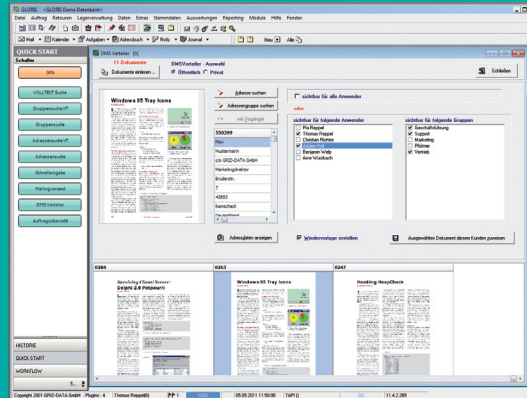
GLOBE - <GLOBE Demo Datenbank>

Datei Auftrag Retouren Lagerverwaltung Daten Extras Stammdaten Auswertungen Reporting Module Hilfe Fenster

Mail Kalender Aufgaben Adressbuch Notiz Journal Neu Alle

QUICK START

Schalter

Info

VOLLTEXT Suche

Gruppensuche VT

Gruppensuche

Adressensuche VT

Adressensuche

Schnelleingabe

Mailingversand

DMS Verteiler

Auftragsübersicht

HISTORIE

QUICK START

WORKFLOW

DMS Verteiler [0]

11 Dokumente

DMS Verteiler - Auswahl

Dokumente einlesen...

Öffentlich Privat

Schließen

Windows 95 Tray Icons

Adresse suchen

Adressengruppe suchen

als Vorgänge

sichtbar für alle Anwender

oder

sichtbar für folgende Anwender

Pia Rappel

Thomas Rappel

Christian Richter

Benjamin Welp

Arne Wuschach

sichtbar für folgende Gruppen

Geschäftsführung

Support

Marketing

Pförtner

Vertrieb

559399

Herr

Mustermann

c/o GRID-DATA GmbH

Marketingdirektor

Brückenstr.

7

42853

Remscheid

Adressdaten anzeigen

Wiedervorlage erstellen

Ausgewähltes Dokument diesem Kunden zuweisen

0264

0263

0247

Surviving Client/Server: Delphi 2.0 Potpourri

Windows 95 Tray Icons

Hooking HeapCheck

Copyright 2001 GRID-DATA GmbH | Plugins: 4 | Thomas Rappel(8) | 05.09.2011 11:50:00 | TAPI () | 11.4.2.269